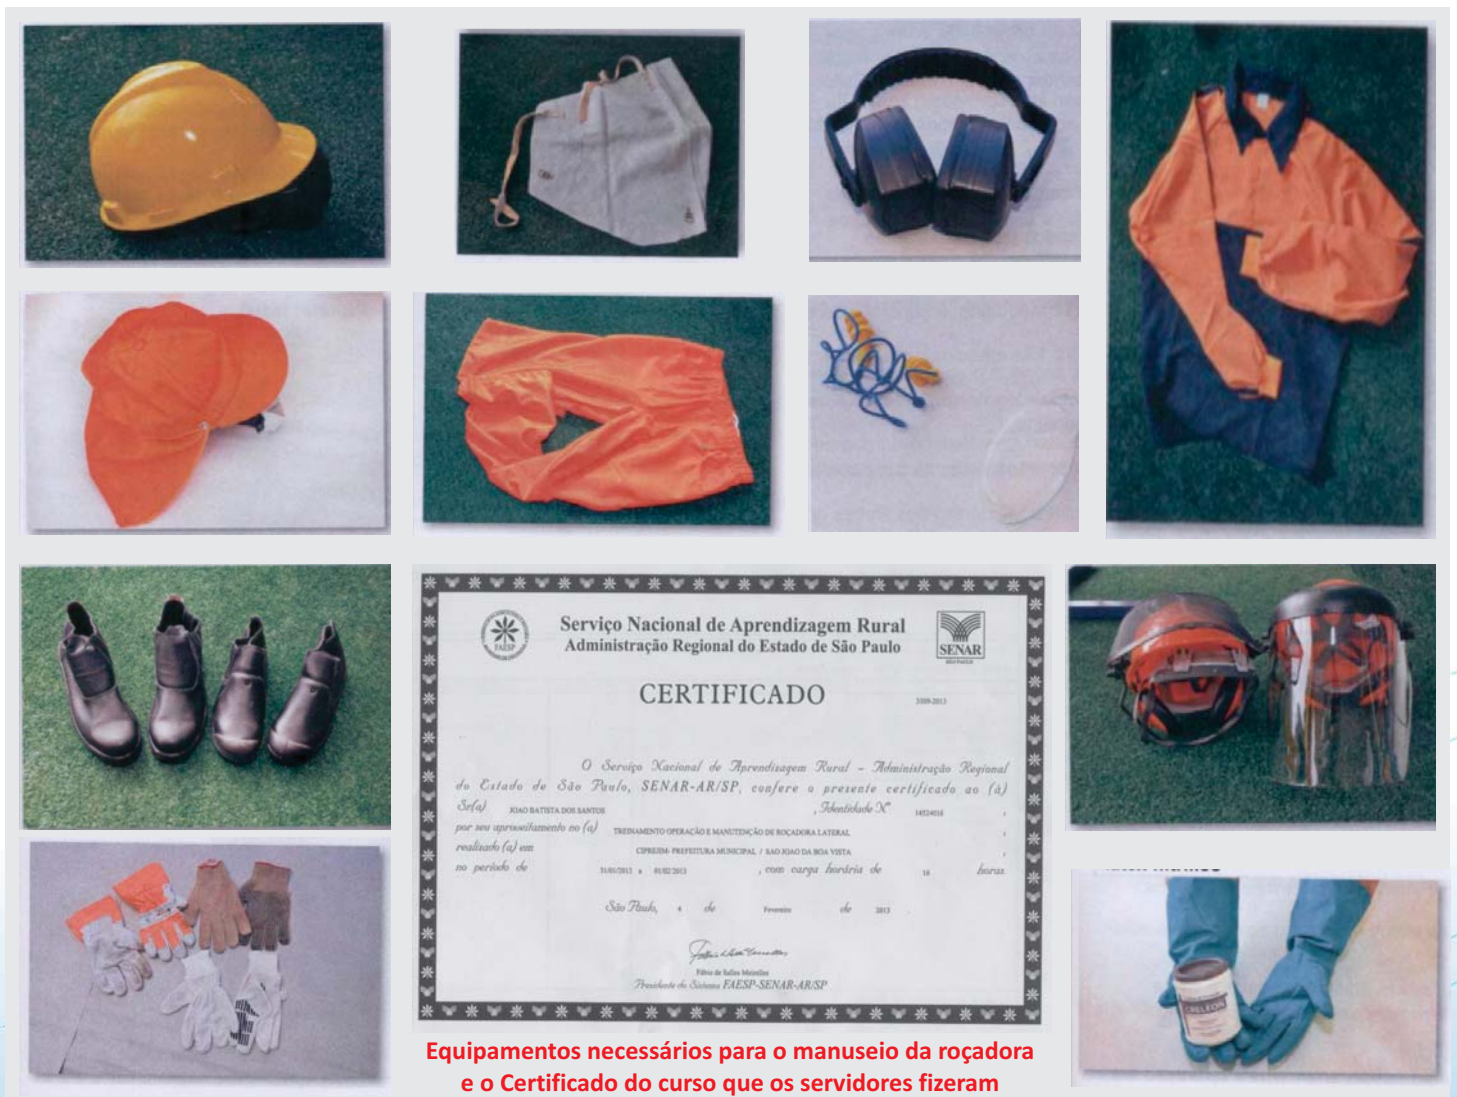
FAESP

Serviço Nacional de Aprendizagem Rural
Administração Regional do Estado de São Paulo

SENAR

CERTIFICADO

3309-2013

O Serviço Nacional de Aprendizagem Rural - Administração Regional do Estado de São Paulo, SENAR-AR/SP, confere o presente certificado ao (à) Sr(a) JOAO BATISTA DOS SANTOS, Identidade Nº 1452416, por seu aproveitamento no (a) TREINAMENTO OPERAÇÃO E MANUTENÇÃO DE ROÇADORA LATERAL, realizado (a) em CIPREJIM- PREFEITURA MUNICIPAL / SAO JOAO DA BOA VISTA, no período de 31/01/2013 a 01/02/2013, com carga horária de 16 horas.

São Paulo, 4 de Fevereiro de 2013

Fábio de Salles Meirelles
Presidente do Sistema FAESP-SENAR-AR/SP

CELLEON

Equipamentos necessários para o manuseio da roçadora e o Certificado do curso que os servidores fizeram